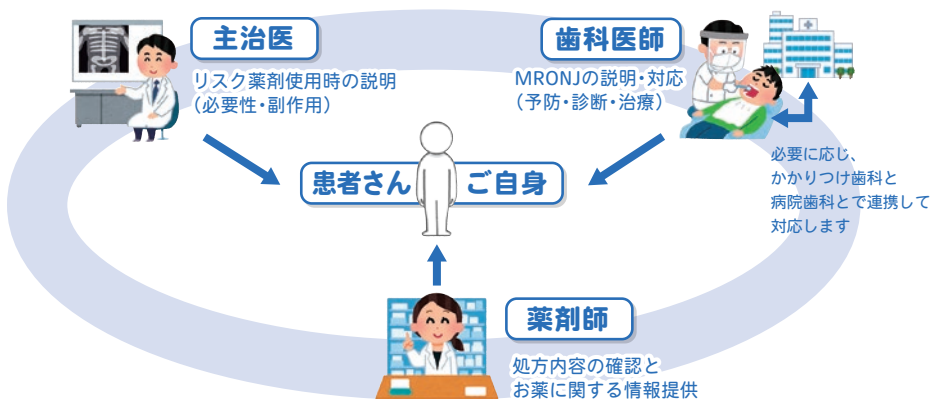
主治医

リスク薬剤使用時の説明
(必要性・副作用)

歯科医師

MRONJの説明・対応
(予防・診断・治療)

必要に応じ、
かかりつけ歯科と
病院歯科とで連携して
対応します

患者さん ご自身

薬剤師

処方内容の確認と
お薬に関する情報提供